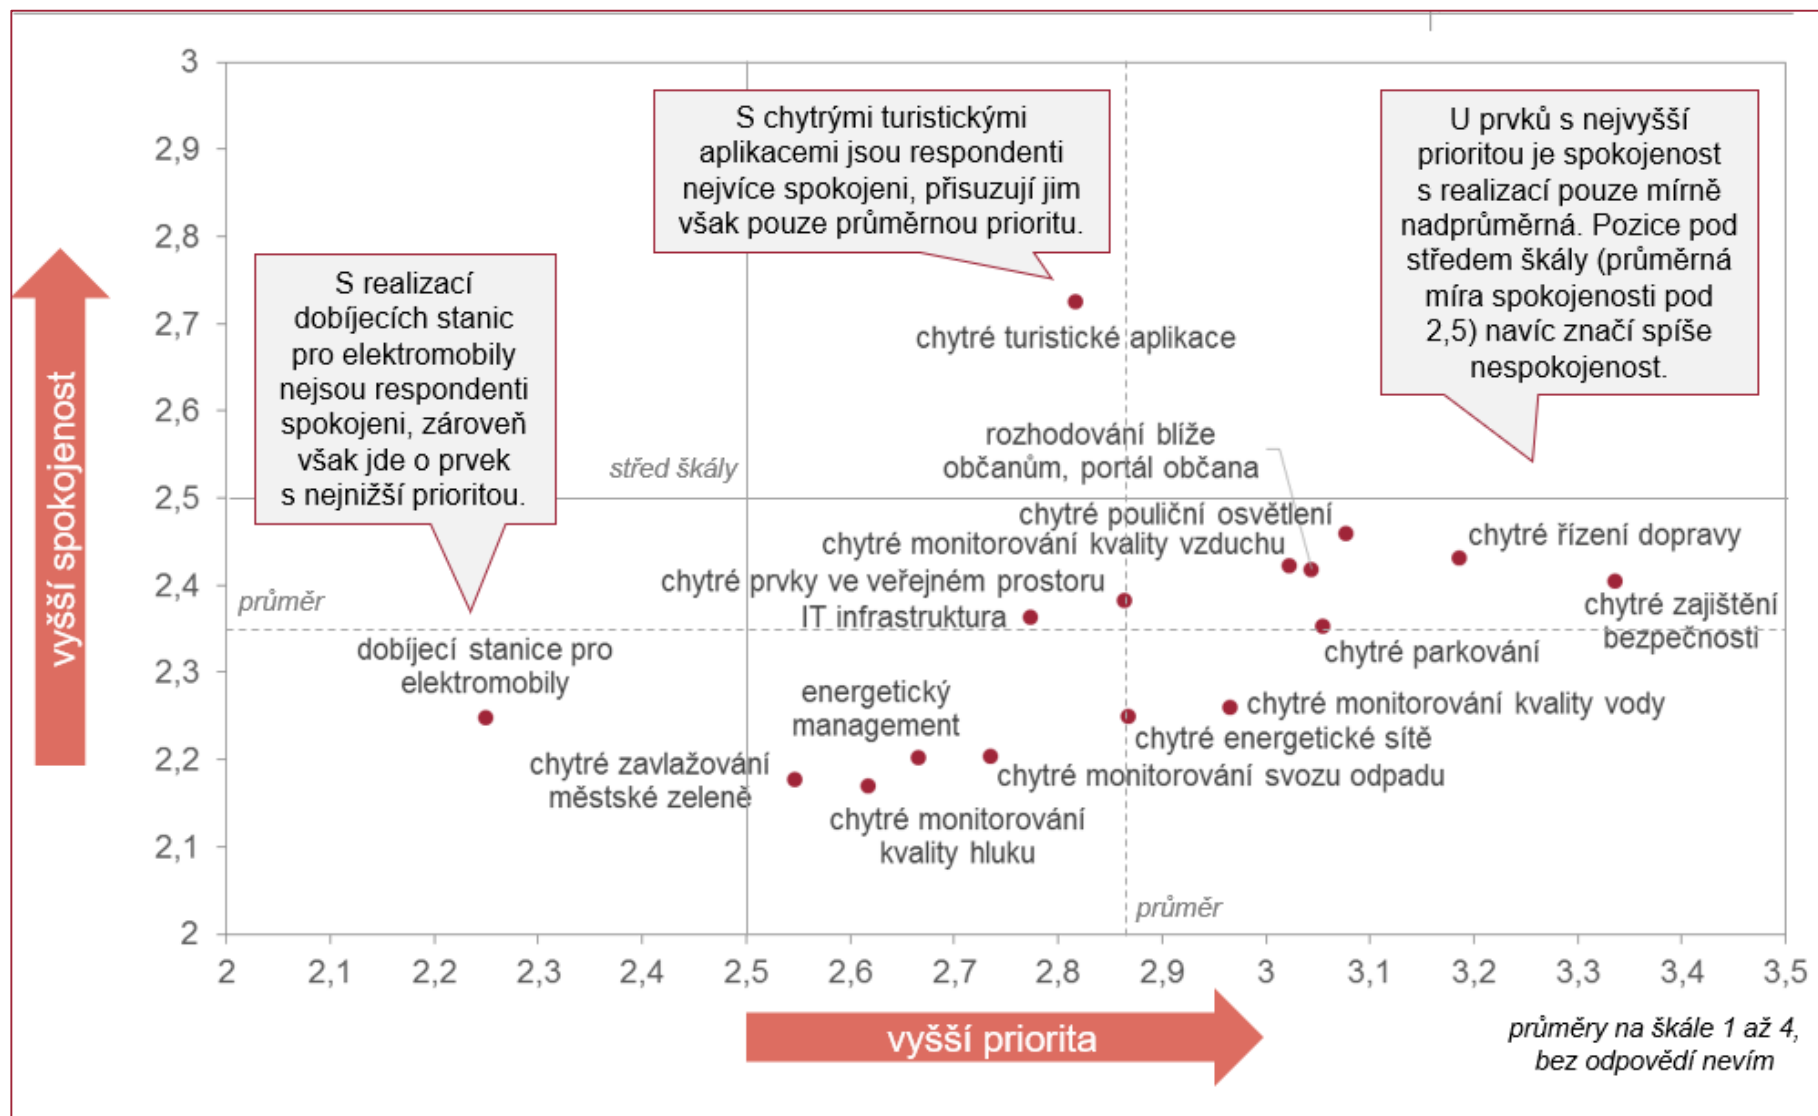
vyšší spokojenost

3
2,9
2,8
2,7
2,6
2,5
2,4
2,3
2,2
2,1
2

S chytrými turistickými aplikacemi jsou respondenti nejvíce spokojeni, přisuzují jim však pouze průměrnou prioritu.

U prvků s nejvyšší prioritou je spokojenost s realizací pouze mírně nadprůměrná. Pozice pod středem škály (průměrná míra spokojenosti pod 2,5) navíc značí spíše nespokojenost.

S realizací dobíjecích stanic pro elektromobily nejsou respondenti spokojeni, zároveň však jde o prvek s nejnižší prioritou.

chytré turistické aplikace

rozhodování blíže občanům, portál občana

střed škály

chytré pouliční osvětlení

chytré monitorování kvality vzduchu

chytré řízení dopravy

chytré prvky ve veřejném prostoru

průměr

IT infrastruktura

chytré zajištění bezpečnosti

chytré parkování

dobíjecí stanice pro elektromobily

energetický management

chytré monitorování kvality vody

chytré energetické sítě

chytré zavlažování městské zeleně

chytré monitorování svozu odpadu

chytré monitorování kvality hluku

průměr

2
2,1
2,2
2,3
2,4
2,5
2,6
2,7
2,8
2,9
3
3,1
3,2
3,3
3,4
3,5

vyšší priorita

průměry na škále 1 až 4, bez odpovědí nevím